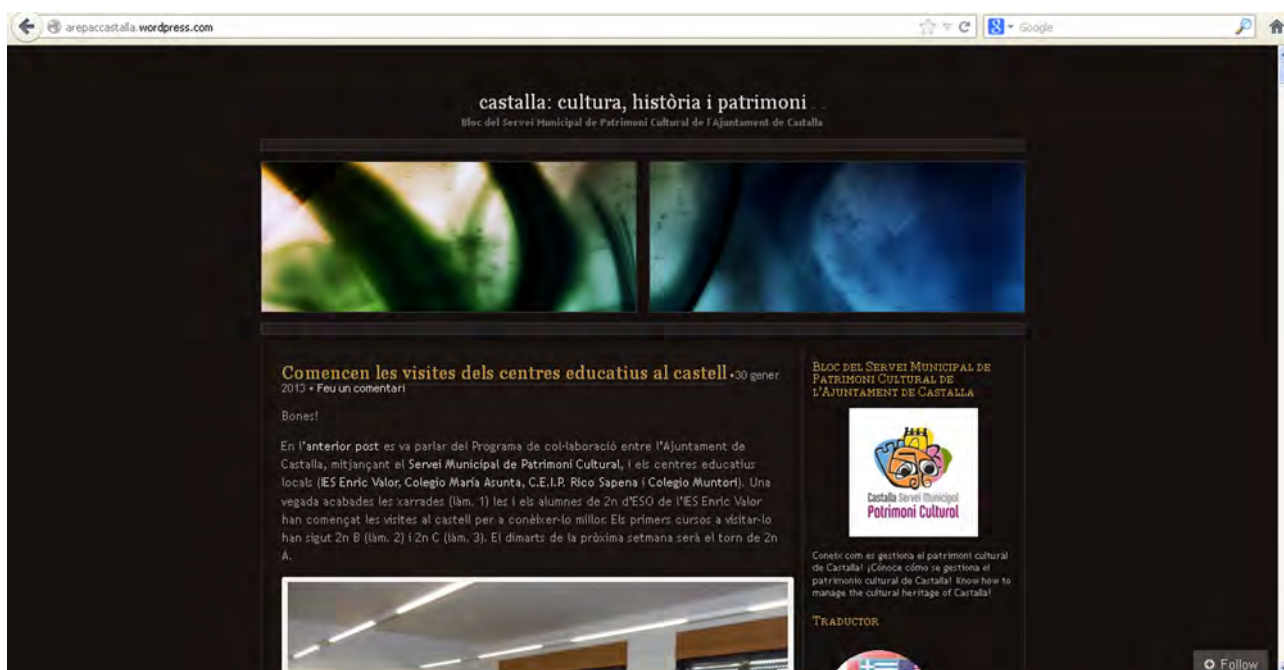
arepaccastalla.wordpress.com

Google

castalla: cultura, història i patrimoni

Bloc del Servei Municipal de Patrimoni Cultural de l'Ajuntament de Castalla

Comencen les visites dels centres educatius al castell • 30 gener 2013 • Feu un comentari

Bones!

En l'anterior post es va parlar del Programa de col·laboració entre l'Ajuntament de Castalla, mitjançant el Servei Municipal de Patrimoni Cultural, i els centres educatius locals (IES Enric Valor, Colegio María Asunta, C.E.I.P. Rico Sapena i Colegio Muntori). Una vegada acabades les xarrades (làm. 1) les i els alumnes de 2n d'ESO de l'IES Enric Valor han començat les visites al castell per a conèixer-lo millor. Els primers cursos a visitar-lo han sigut 2n B (làm. 2) i 2n C (làm. 3). El dimarts de la pròxima setmana serà el torn de 2n A.

Bloc del Servei Municipal de Patrimoni Cultural de l'Ajuntament de Castalla

Castalla Servei Municipal Patrimoni Cultural

Coneix com es gestiona el patrimoni cultural de Castalla! ¡Conoce cómo se gestiona el patrimonio cultural de Castalla! Know how to manage the cultural heritage of Castalla!

Traductor

Follow